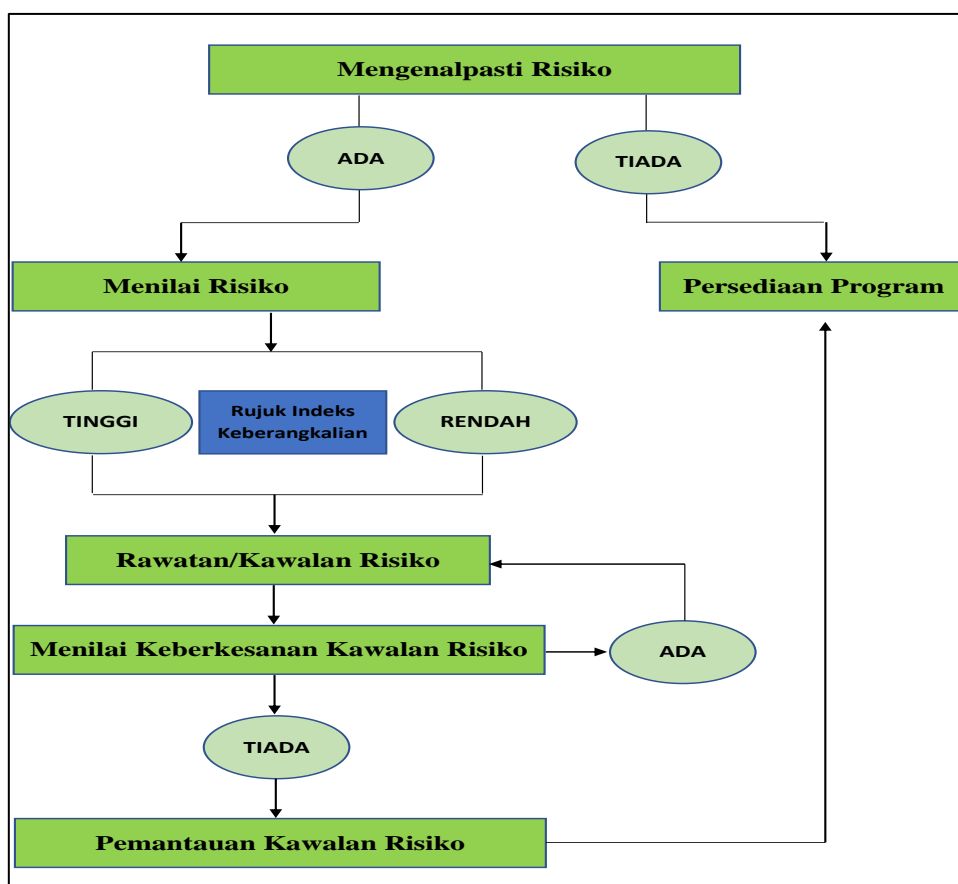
Mengenalpasti Risiko

ADA

TIADA

Menilai Risiko

Persediaan Program

TINGGI

Rujuk Indeks Keberangkalian

RENDAH

Rawatan/Kawalan Risiko

Menilai Keberkesanan Kawalan Risiko

ADA

TIADA

Pemantauan Kawalan Risiko